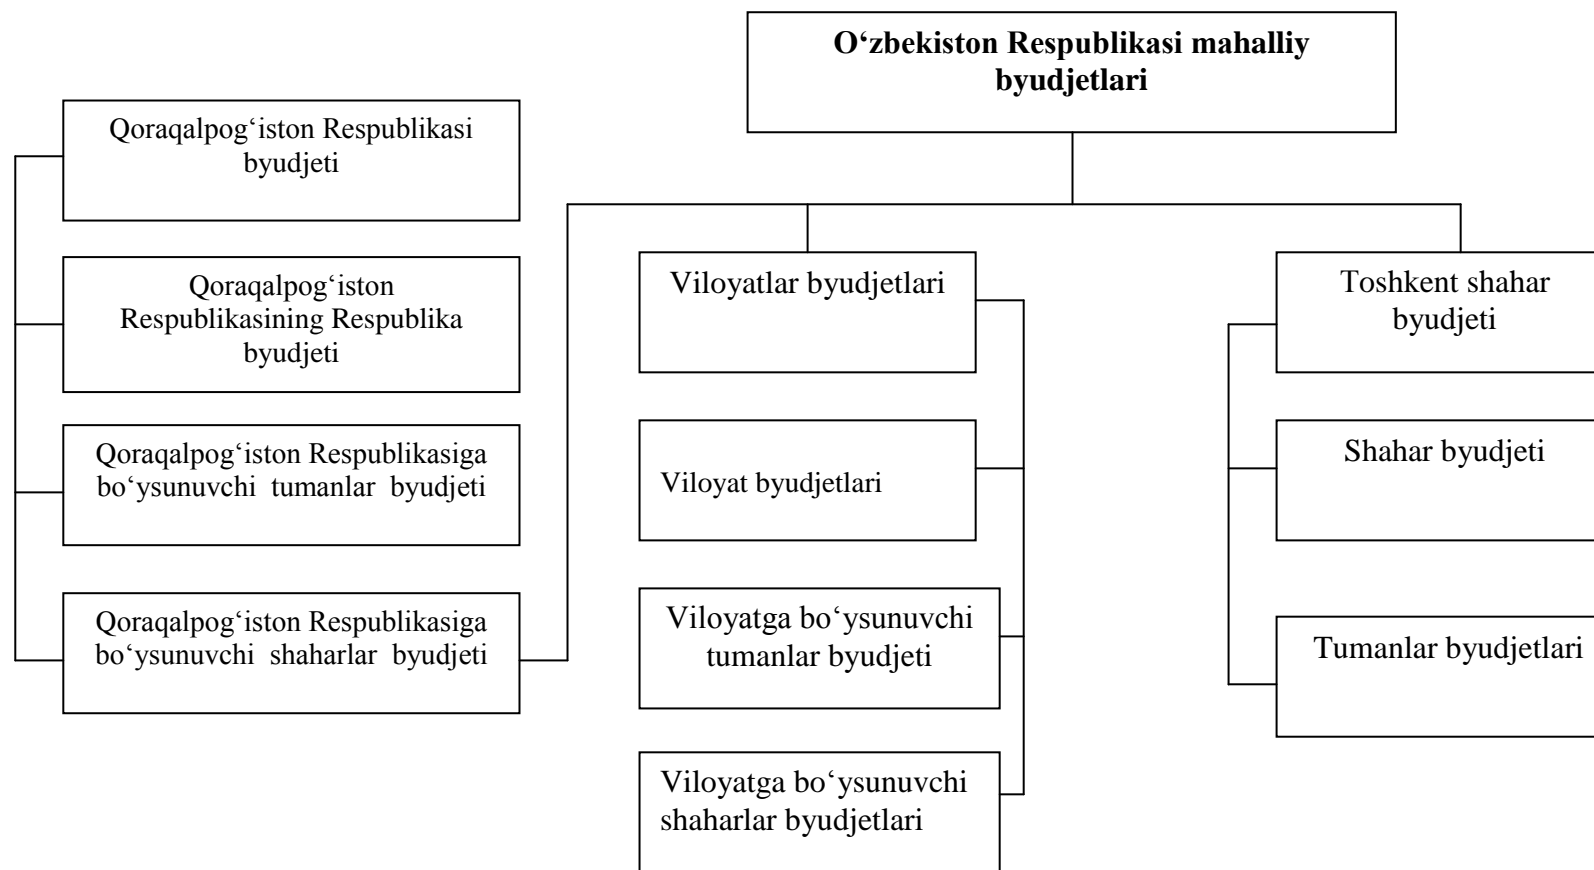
O‘zbekiston Respublikasi mahalliy byudjetlari

Qoraqalpog‘iston Respublikasi byudjeti

Qoraqalpog‘iston Respublikasining Respublika byudjeti

Qoraqalpog‘iston Respublikasiga bo‘ysunuvchi tumanlar byudjeti

Qoraqalpog‘iston Respublikasiga bo‘ysunuvchi shaharlar byudjeti

Viloyatlar byudjetlari

Viloyat byudjetlari

Viloyatga bo‘ysunuvchi tumanlar byudjeti

Viloyatga bo‘ysunuvchi shaharlar byudjetlari

Toshkent shahar byudjeti

Shahar byudjeti

Tumanlar byudjetlari